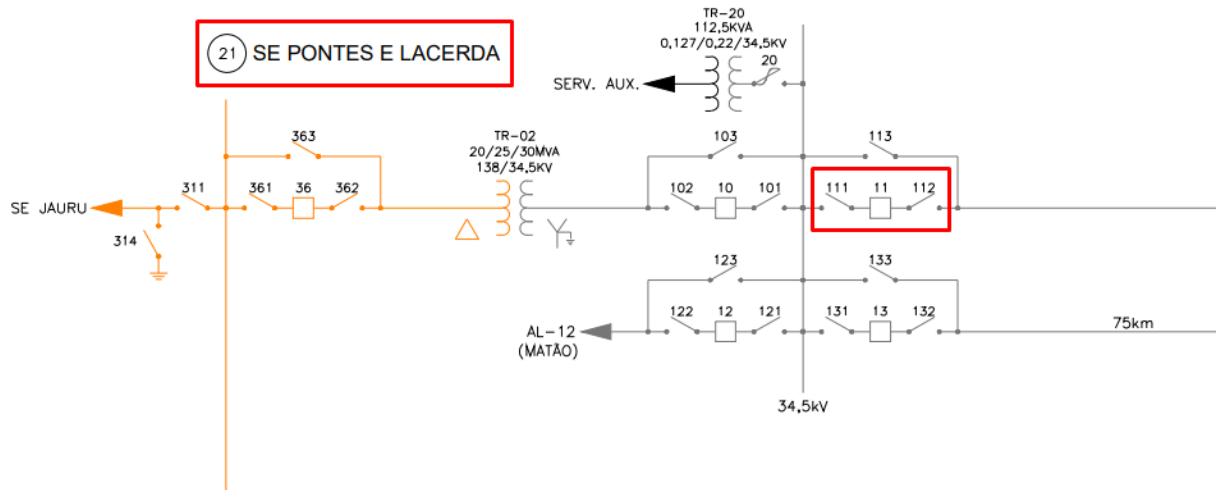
21 SE PONTES E LACERDA

TR-20
112,5KVA
0,127/0,22/34,5KV
20
SERV. AUX.

363
SE JAURU
311
361
36
362
314

TR-02
20/25/30MVA
138/34,5KV

103
113
102
10
101
111
11
112

123
133
AL-12
(MATÃO)
122
12
121
131
13
132
75km

34,5kV